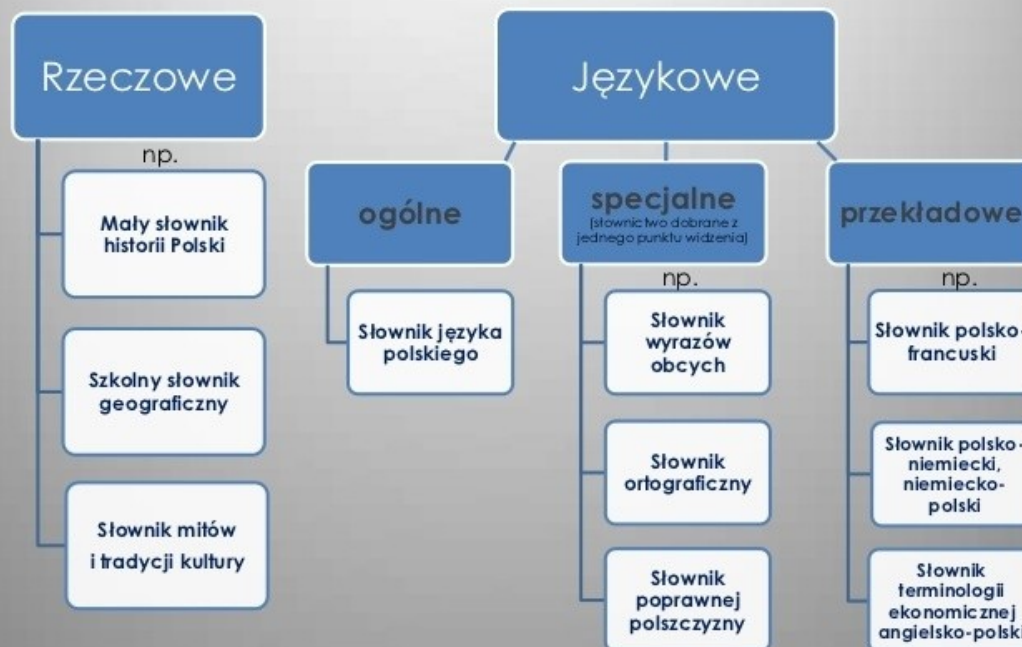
Rzeczowe

np.

Mały słownik historii Polski

Szkolny słownik geograficzny

Słownik mitów i tradycji kultury

Językowe

ogólne

Słownik języka polskiego

specjalne

(słownictwo dobrane z jednego punktu widzenia)

np.

Słownik wyrazów obcych

Słownik ortograficzny

Słownik poprawnej polszczyzny

przekładowe

np.

Słownik polsko-francuski

Słownik polsko-niemiecki, niemiecko-polski

Słownik terminologii ekonomicznej angielsko-polski